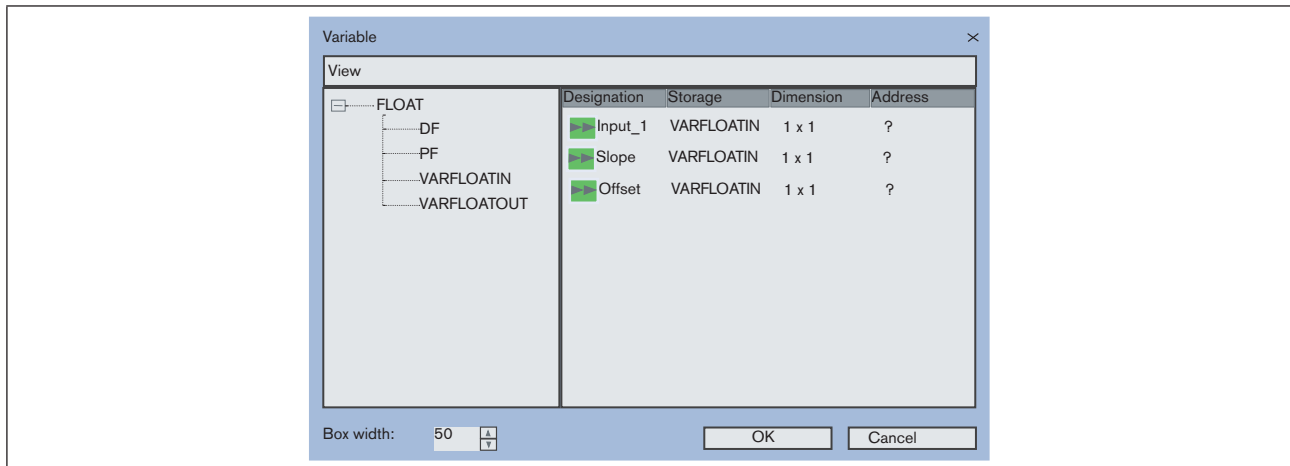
Variable

View

FLOAT
DF
PF
VARFLOATIN
VARFLOATOUT

| Designation | Storage | Dimension | Address |
|---|---|---|---|
| Input_1 | VARFLOATIN | 1 x 1 | ? |
| Slope | VARFLOATIN | 1 x 1 | ? |
| Offset | VARFLOATIN | 1 x 1 | ? |

Box width: 50

OK Cancel